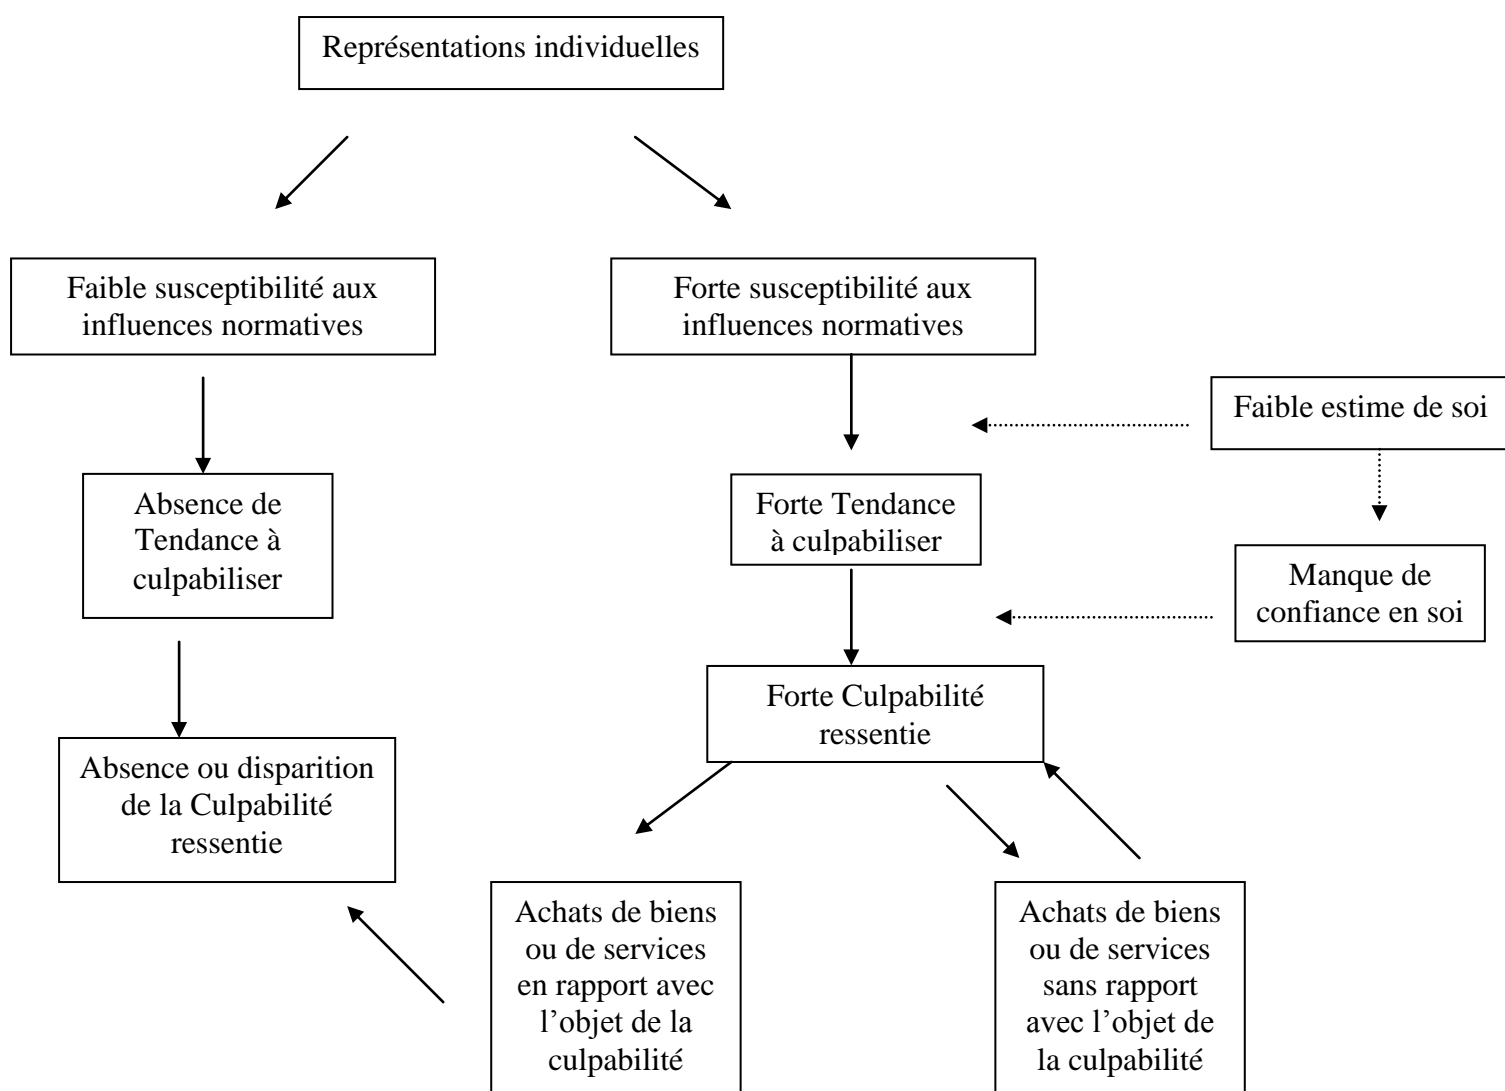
Représentations individuelles

Faible susceptibilité aux influences normatives

Forte susceptibilité aux influences normatives

Faible estime de soi

Absence de Tendance à culpabiliser

Forte Tendance à culpabiliser

Manque de confiance en soi

Forte Culpabilité ressentie

Absence ou disparition de la Culpabilité ressentie

Achats de biens ou de services en rapport avec l'objet de la culpabilité

Achats de biens ou de services sans rapport avec l'objet de la culpabilité